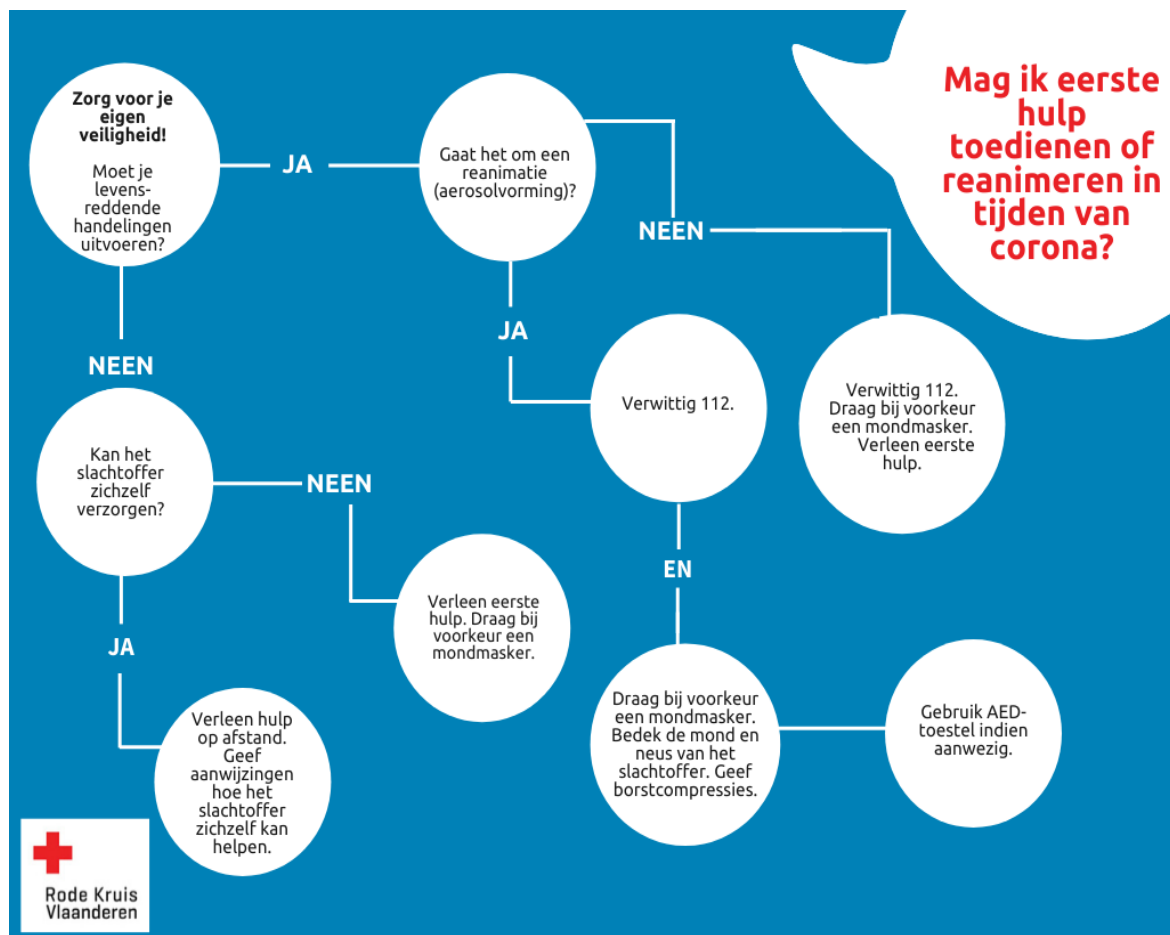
Mag ik eerste hulp toedienen of reanimeren in tijden van corona?

Zorg voor je eigen veiligheid!

Moet je levensreddende handelingen uitvoeren?

JA

Gaat het om een reanimatie (aerosolvorming)?

NEEN

Verwittig 112. Draag bij voorkeur een mondmasker. Verleen eerste hulp.

JA

Verwittig 112.

EN

Draag bij voorkeur een mondmasker. Bedek de mond en neus van het slachtoffer. Geef borstcompressies.

Gebruik AED-toestel indien aanwezig.

NEEN

Kan het slachtoffer zichzelf verzorgen?

NEEN

Verleen eerste hulp. Draag bij voorkeur een mondmasker.

JA

Verleen hulp op afstand. Geef aanwijzingen hoe het slachtoffer zichzelf kan helpen.

Rode Kruis Vlaanderen